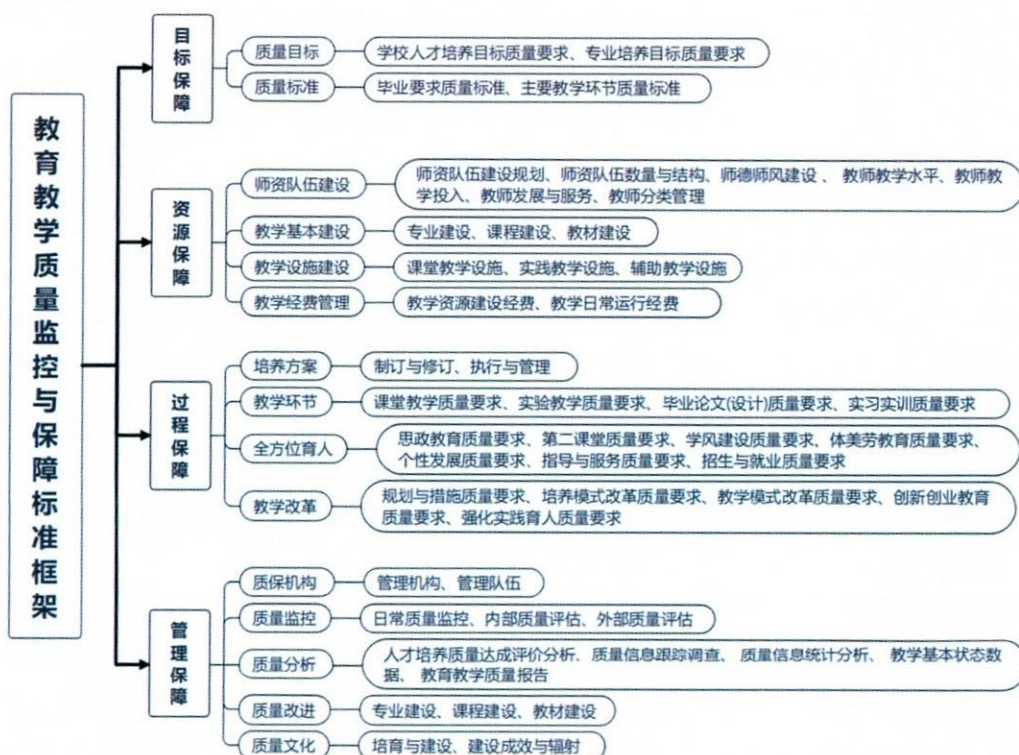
教育教学质量监控与保障标准框架

目标保障
质量目标
学校人才培养目标质量要求、专业培养目标质量要求
质量标准
毕业要求质量标准、主要教学环节质量标准

资源保障
师资队伍建设
师资队伍建设规划、师资队伍数量与结构、师德师风建设 、教师教学水平、教师教学投入、教师发展与服务、教师分类管理
教学基本建设
专业建设、课程建设、教材建设
教学设施建设
课堂教学设施、实践教学设施、辅助教学设施
教学经费管理
教学资源建设经费、教学日常运行经费

过程保障
培养方案
制订与修订、执行与管理
教学环节
课堂教学质量要求、实验教学质量要求、毕业论文(设计)质量要求、实习实训质量要求
全方位育人
思政教育质量要求、第二课堂质量要求、学风建设质量要求、体美劳教育质量要求、个性发展质量要求、指导与服务质量要求、招生与就业质量要求
教学改革
规划与措施质量要求、培养模式改革质量要求、教学模式改革质量要求、创新创业教育质量要求、强化实践育人质量要求

管理保障
质保机构
管理机构、管理队伍
质量监控
日常质量监控、内部质量评估、外部质量评估
质量分析
人才培养质量达成评价分析、质量信息跟踪调查、 质量信息统计分析、 教学基本状态数据、 教育教学质量报告
质量改进
专业建设、课程建设、教材建设
质量文化
培育与建设、建设成效与辐射